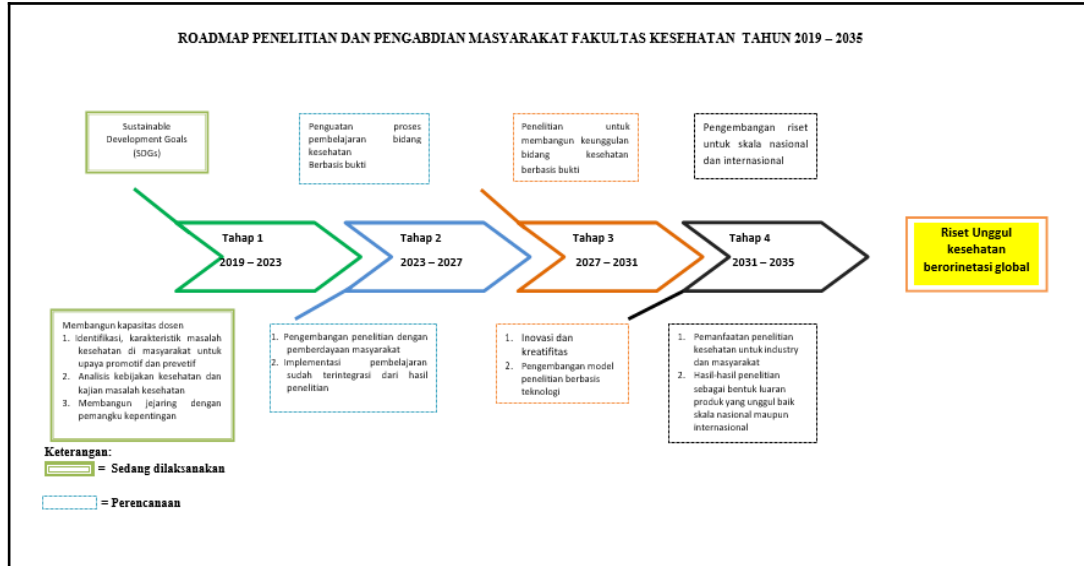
ROADMAP PENELITIAN DAN PENGABDIAN MASYARAKAT FAKULTAS KESEHATAN TAHUN 2019 – 2035

Sustainable Development Goals (SDGs)

Penguatan proses pembelajaran bidang kesehatan Berbasis bukti

Penelitian untuk membangun keunggulan bidang kesehatan berbasis bukti

Pengembangan riset untuk skala nasional dan internasional

Tahap 1
2019 – 2023

Tahap 2
2023 – 2027

Tahap 3
2027 – 2031

Tahap 4
2031 – 2035

Riset Unggul kesehatan berorinetasi global

Membangun kapasitas dosen
1. Identifikasi, karakteristik masalah kesehatan di masyarakat untuk upaya promotif dan prevetif
2. Analisis kebijakan kesehatan dan kajian masalah kesehatan
3. Membangun jejaring dengan pemangku kepentingan

1. Pengembangan penelitian dengan pemberdayaan masyarakat
2. Implementasi pembelajaran sudah terintegrasi dari hasil penelitian

1. Inovasi dan kreatifitas
2. Pengembangan model penelitian berbasis teknologi

1. Pemanfaatan penelitian kesehatan untuk industry dan masyarakat
2. Hasil-hasil penelitian sebagai bentuk luaran produk yang unggul baik skala nasional maupun internasional

Keterangan:
= Sedang dilaksanakan
= Perencanaan